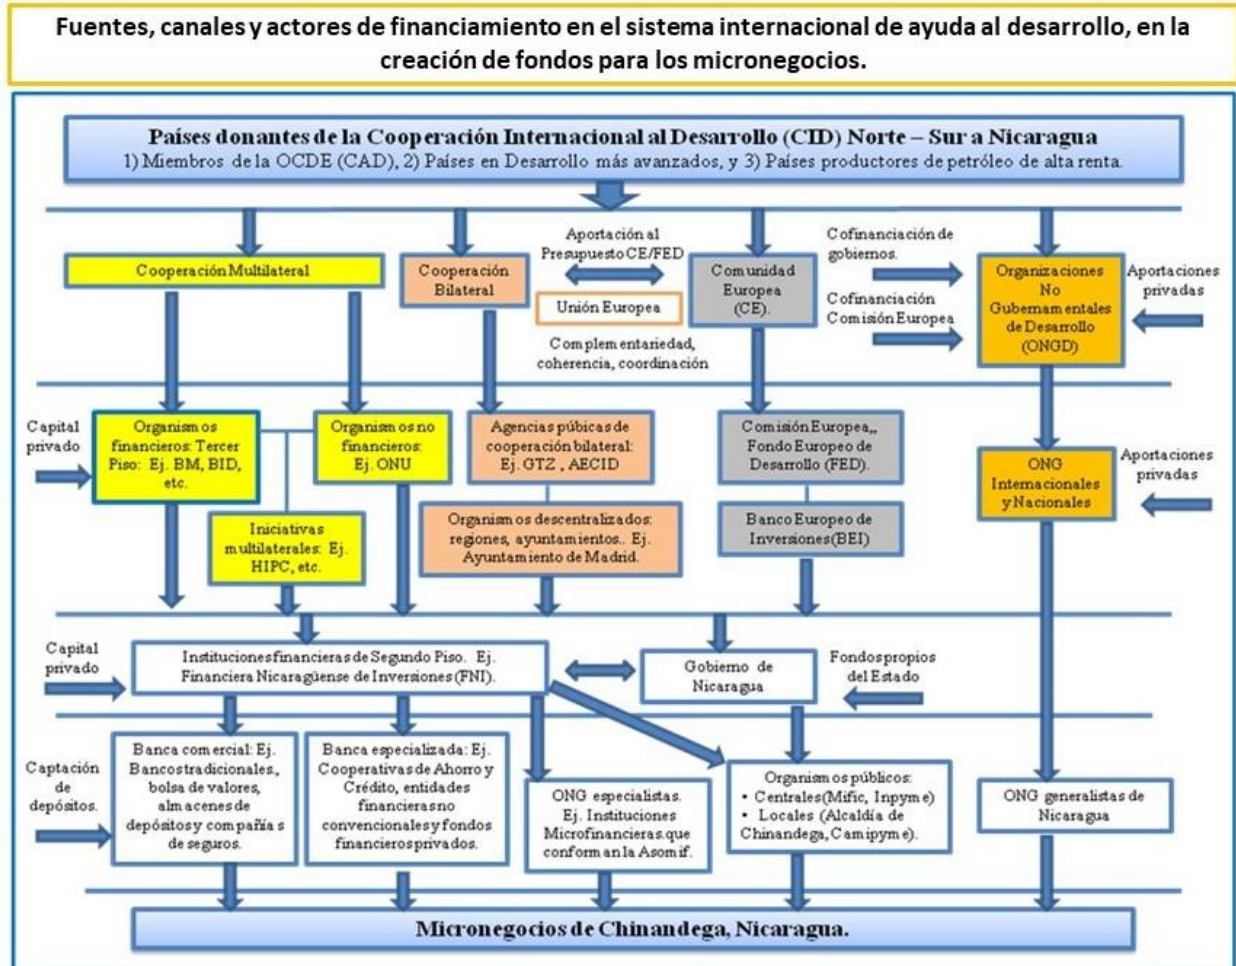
Fuentes, canales y actores de financiamiento en el sistema internacional de ayuda al desarrollo, en la creación de fondos para los micronegocios.

Países donantes de la Cooperación Internacional al Desarrollo (CID) Norte – Sur a Nicaragua
1) Miembros de la OCDE (CAD), 2) Países en Desarrollo más avanzados, y 3) Países productores de petróleo de alta renta.

Cooperación Multilateral

Cooperación Bilateral

Aportación al Presupuesto CE/FED

Unión Europea

Complementariedad, coherencia, coordinación

Comunidad Europea (CE).

Cofinanciación de gobiernos.

Cofinanciación Comisión Europea

Organizaciones No Gubernamentales de Desarrollo (ONGD)

Aportaciones privadas

Capital privado

Organismos financieros: Tercer Piso: Ej. BM, BID, etc.

Organismos no financieros: Ej. ONU

Iniciativas multilaterales: Ej. HIPC, etc.

Agencias púbicas de cooperación bilateral: Ej. GTZ , AECID

Organismos descentralizados: regiones, ayuntamientos.. Ej. Ayuntamiento de Madrid.

Comisión Europea,, Fondo Europeo de Desarrollo (FED).

Banco Europeo de Inversiones(BEI)

ONG Internacionales y Nacionales

Aportaciones privadas

Capital privado

Instituciones financieras de Segundo Piso. Ej. Financiera Nicaragüense de Inversiones (FNI).

Gobierno de Nicaragua

Fondos propios del Estado

Captación de depósitos.

Banca comercial: Ej. Bancos tradicionales, bolsa de valores, almacenes de depósitos y compañías de seguros.

Banca especializada: Ej. Cooperativas de Ahorro y Crédito, entidades financieras no convencionales y fondos financieros privados.

ONG especialistas. Ej. Instituciones Microfinancieras que conforman la Asomif.

Organismos públicos:
• Centrales(Mific, Inpyme)
• Locales (Alcaldía de Chinandega, Camipyme).

ONG generalistas de Nicaragua

Micronegocios de Chinandega, Nicaragua.